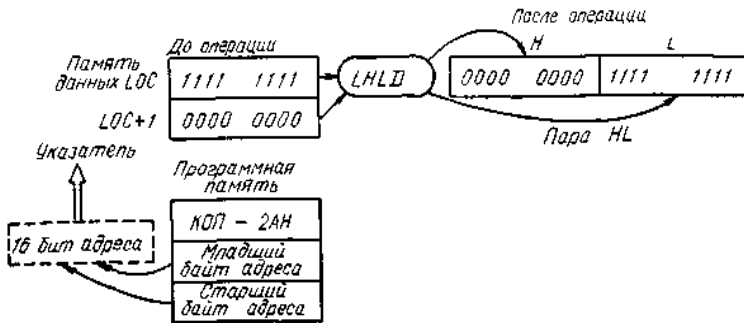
Память данных LOC

До операции

1111 1111

LOC+1

0000 0000

LHLD

После операции

H

L

0000 0000

1111 1111

Пара HL

Указатель

16 бит адреса

Программная память

КОП – 2АН

Младший байт адреса

Старший байт адреса